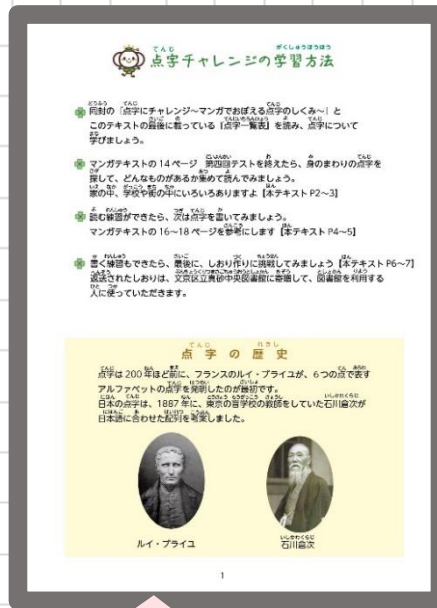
点字チャレンジの学習方法

同封の「点字にチャレンジ~マンガでおぼえる点字のしくみ~」とこのテキストの最後に載っている「点字一覧表」を読み、点字について学びましょう。

マンガテキストの14ページ　第四回テストを終えたら、身のまわりの点字を探して、どんなものがあるか集めて読んでみましょう。家の中、学校や街の中にいろいろありますよ【本テキストP2~3】

読む練習ができたら、次は点字を書いてみましょう。マンガテキストの16~18ページを参考にします【本テキストP4~5】

書く練習もできたら、最後に、しおり作りに挑戦してみましょう【本テキストP6~7】返送されたしおりは、文京区立真砂中央図書館に寄贈して、図書館を利用する人に使っていただきます。

点字の歴史

点字は200年ほど前に、フランスのルイ・ブライユが、6つの点で表すアルファベットの点字を発明したのが最初です。日本の点字は、1887年に、東京の盲学校の教師をしていた石川倉次が日本語に合わせた配列を考案しました。

ルイ・ブライユ

石川倉次

1